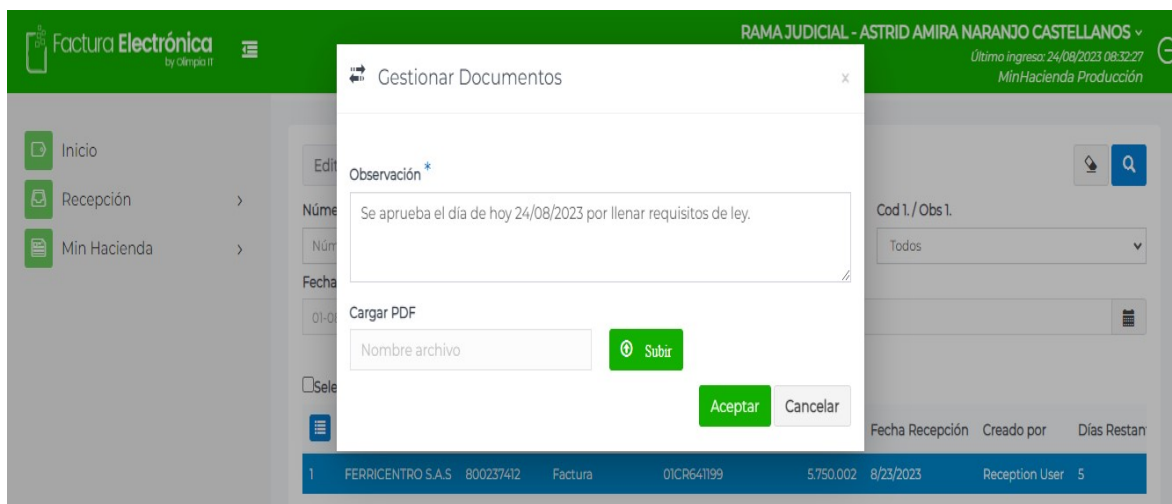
Factura Electrónica
by Olimpia IT

RAMA JUDICIAL - ASTRID AMIRA NARANJO CASTELLANOS
Último ingreso: 24/08/2023 08:32:27
MinHacienda Producción

Inicio
Recepción
Min Hacienda

Edit
Núme
Núm
Fecha
01-0
Sele

Cod 1. / Obs 1.
Todos

Gestionar Documentos
x

Observación *
Se aprueba el día de hoy 24/08/2023 por llenar requisitos de ley.

Cargar PDF
Nombre archivo
Subir

Aceptar
Cancelar

Fecha Recepción | Creado por | Días Restan

1 | FERRICENTRO S.A.S | 800237412 | Factura | 01CR641199 | 5.750.002 | 8/23/2023 | Reception User | 5